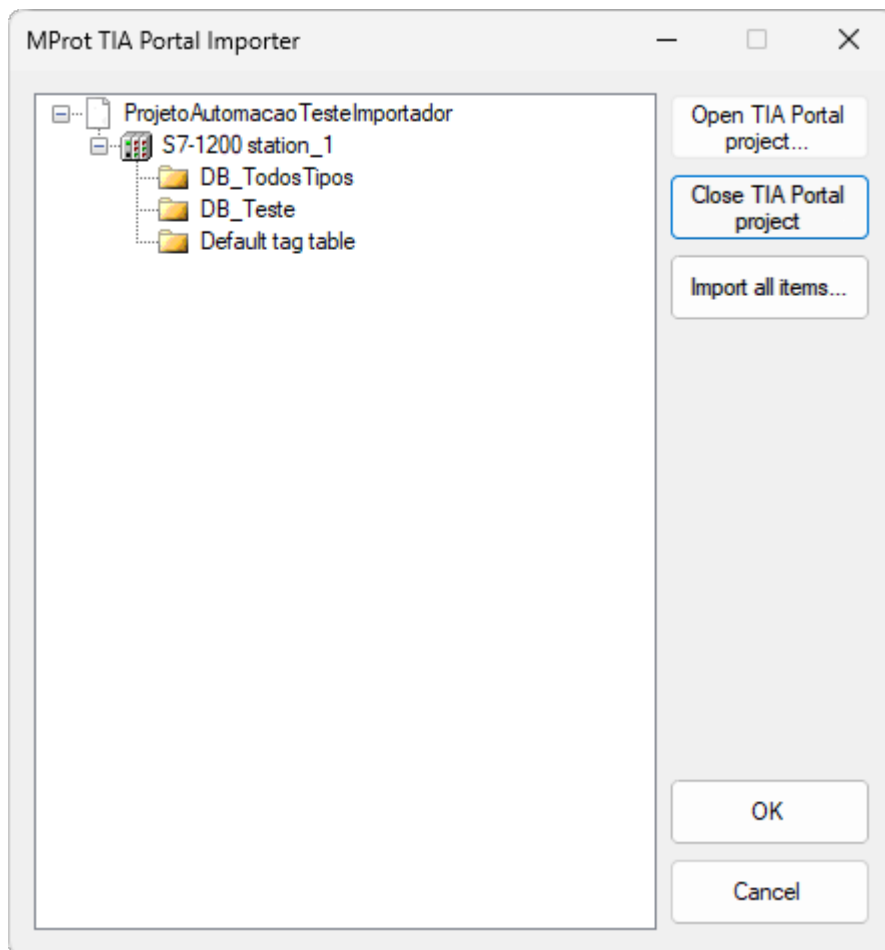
MProt TIA Portal Importer

ProjetoAutomacaoTesteImportador
S7-1200 station_1
DB_TodosTipos
DB_Teste
Default tag table

Open TIA Portal project...

Close TIA Portal project

Import all items...

OK

Cancel